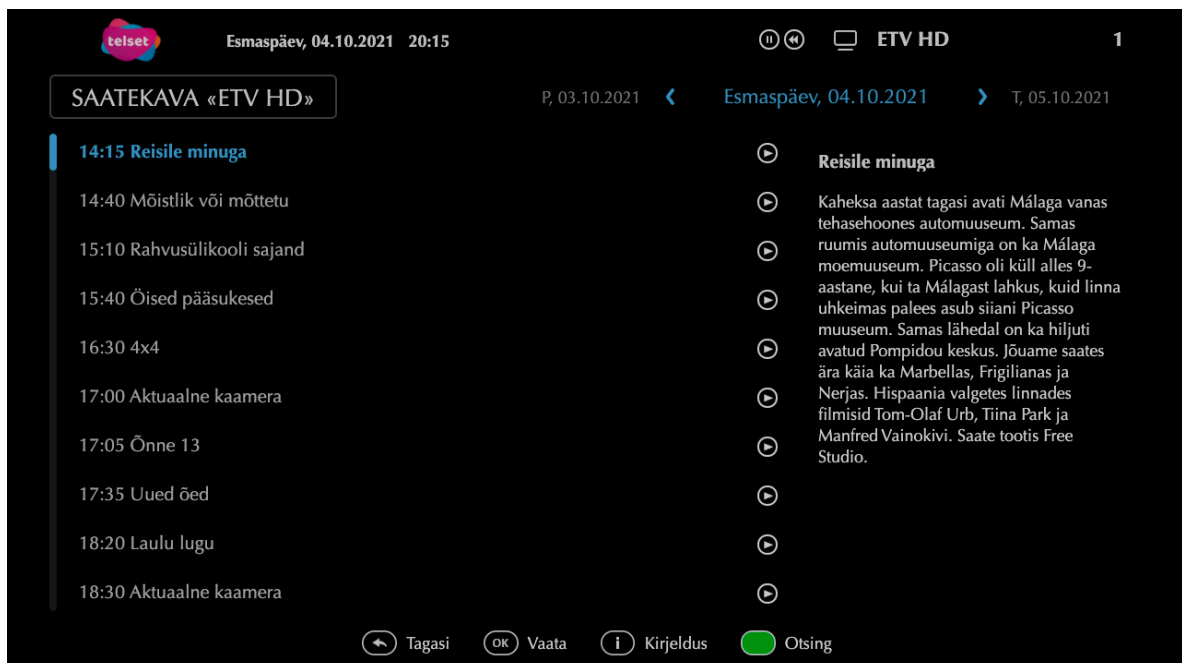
telset

Esmaspäev, 04.10.2021 20:15

ETV HD

1

SAATEKAVA «ETV HD»

P, 03.10.2021 ‹ Esmaspäev, 04.10.2021 › T, 05.10.2021

14:15 Reisile minuga

14:40 Mõistlik või mõttetu

15:10 Rahvusülikooli sajand

15:40 Öised pääsukesed

16:30 4x4

17:00 Aktuaalne kaamera

17:05 Õnne 13

17:35 Uued õed

18:20 Laulu lugu

18:30 Aktuaalne kaamera

Reisile minuga

Kaheksa aastat tagasi avati Málaga vanas tehasehoones automuuseum. Samas ruumis automuuseumiga on ka Málaga moemuuseum. Picasso oli küll alles 9-aastane, kui ta Málagast lahkus, kuid linna uhkeimas palees asub siiani Picasso muuseum. Samas lähedal on ka hiljuti avatud Pompidou keskus. Jõuame saates ära käia ka Marbellas, Frigilianas ja Nerjas. Hispaania valgetes linnades filmisid Tom-Olaf Urb, Tiina Park ja Manfred Vainokivi. Saate tootis Free Studio.

Tagasi OK Vaata i Kirjeldus Otsing